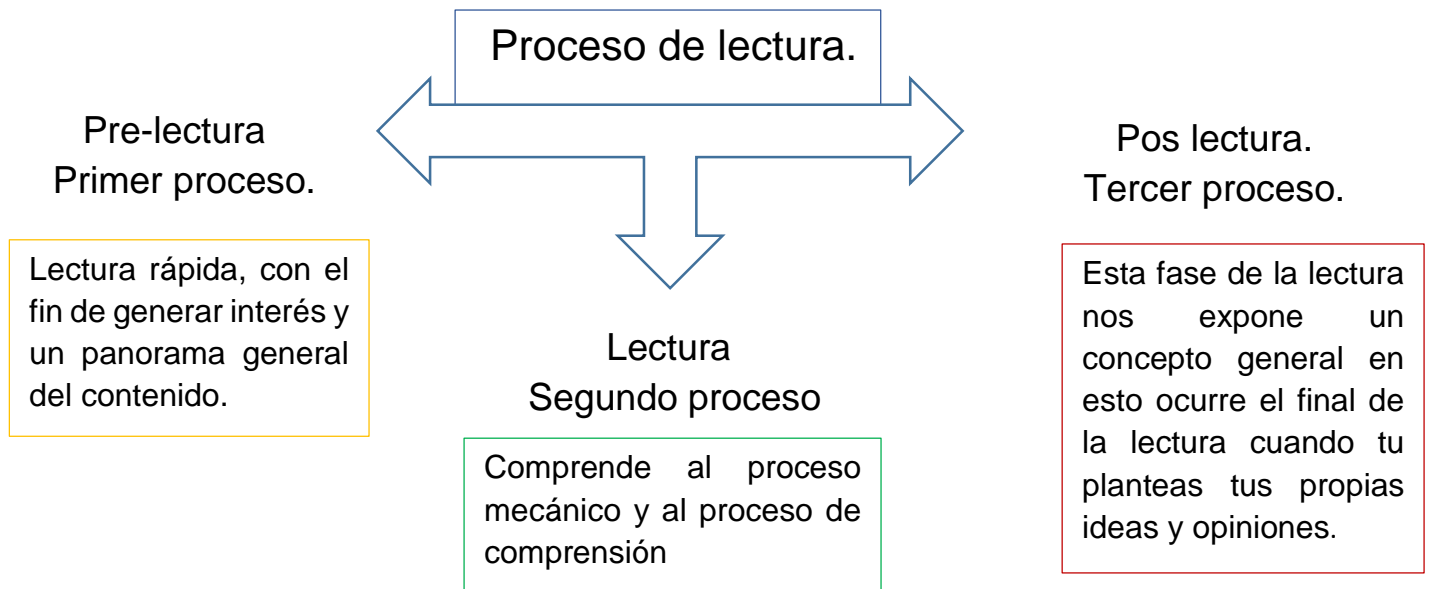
Proceso de lectura.

Pre-lectura
Primer proceso.

Lectura rápida, con el fin de generar interés y un panorama general del contenido.

Lectura
Segundo proceso

Comprende al proceso mecánico y al proceso de comprensión

Pos lectura.
Tercer proceso.

Esta fase de la lectura nos expone un concepto general en esto ocurre el final de la lectura cuando tu planteas tus propias ideas y opiniones.